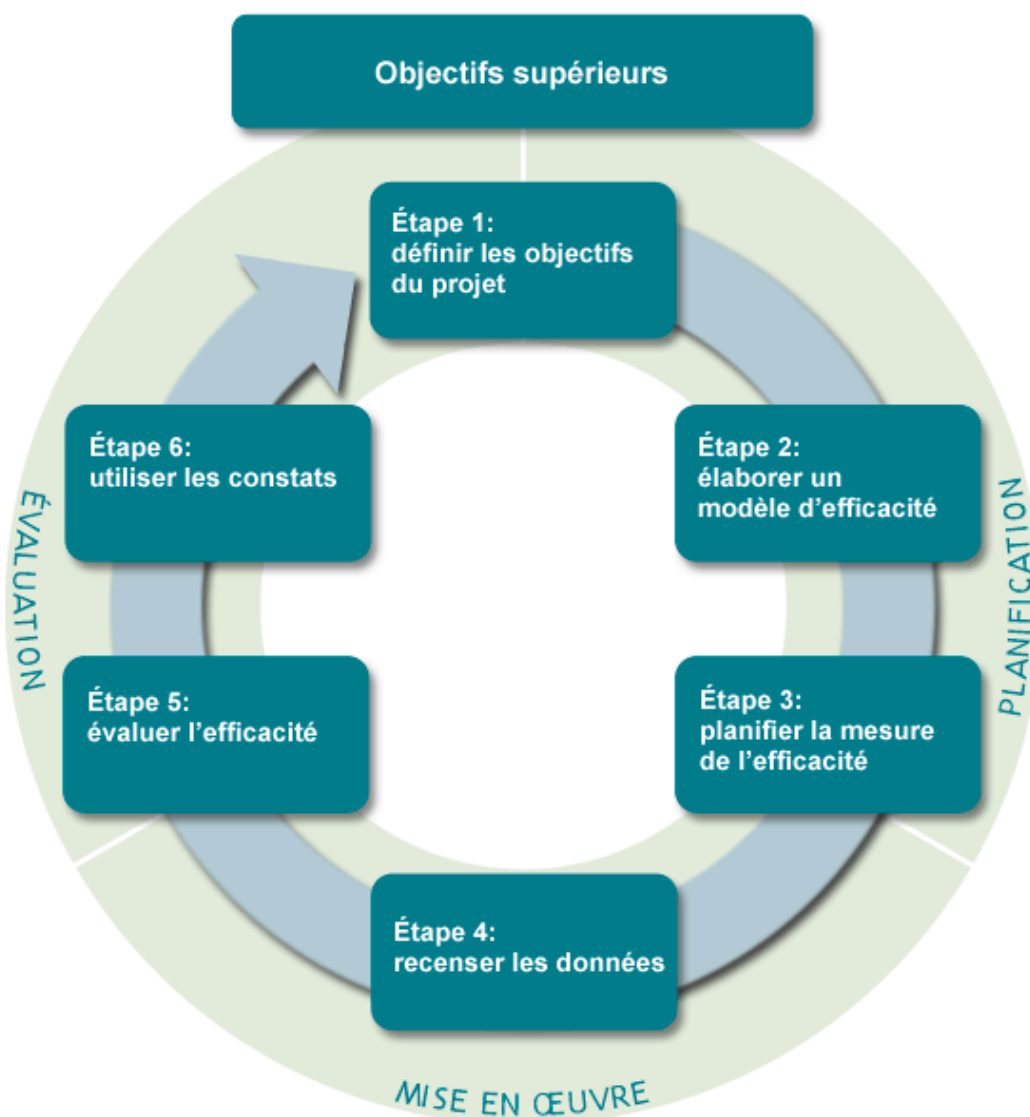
Objectifs supérieurs

Étape 1:
définir les objectifs du projet

Étape 2:
élaborer un modèle d'efficacité

Étape 3:
planifier la mesure de l'efficacité

Étape 4:
recenser les données

Étape 5:
évaluer l'efficacité

Étape 6:
utiliser les constats

PLANIFICATION

MISE EN ŒUVRE

ÉVALUATION